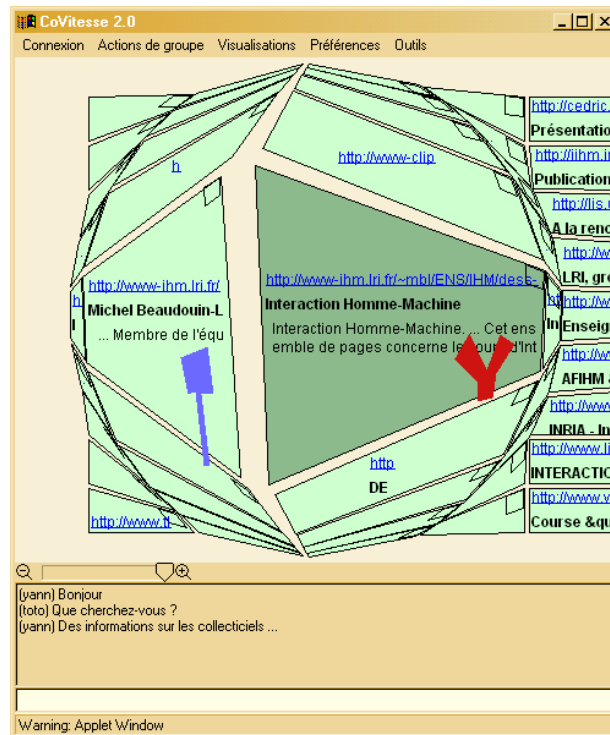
CoVitesse 2.0

Connexion Actions de groupe Visualisations Préférences Outils

http://cedric.
Présentatio
http://ihm.i
Publication
http://lis.
A la renc
http://w
LRI, gr
http://w
Enseig
http://w
AFIHM
http://www
INRIA - In
http://www.li
INTERACTIO
http://www.v
Course &qu

h
http://www-clip
http://www-ihm.lri.fr/
Michel Beaudouin-L
... Membre de l'équ
http://www-ihm.lri.fr/~mbl/ENS/IHM/desc
Interaction Homme-Machine
Interaction Homme-Machine. ... Cet ensemble de pages concerne le cours d'Int
In
h
http
DE
http://www.ti

(yann) Bonjour
(toto) Que cherchez-vous ?
(yann) Des informations sur les collecticiels ...

Warning: Applet Window